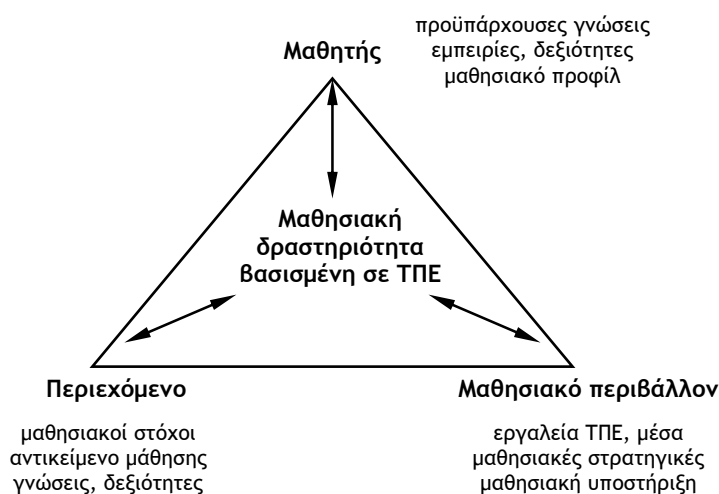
Μαθητής

προϋπάρχουσες γνώσεις
εμπειρίες, δεξιότητες
μαθησιακό προφίλ

Μαθησιακή
δραστηριότητα
βασισμένη σε ΤΠΕ

Περιεχόμενο

μαθησιακοί στόχοι
αντικείμενο μάθησης
γνώσεις, δεξιότητες

Μαθησιακό περιβάλλον

εργαλεία ΤΠΕ, μέσα
μαθησιακές στρατηγικές
μαθησιακή υποστήριξη